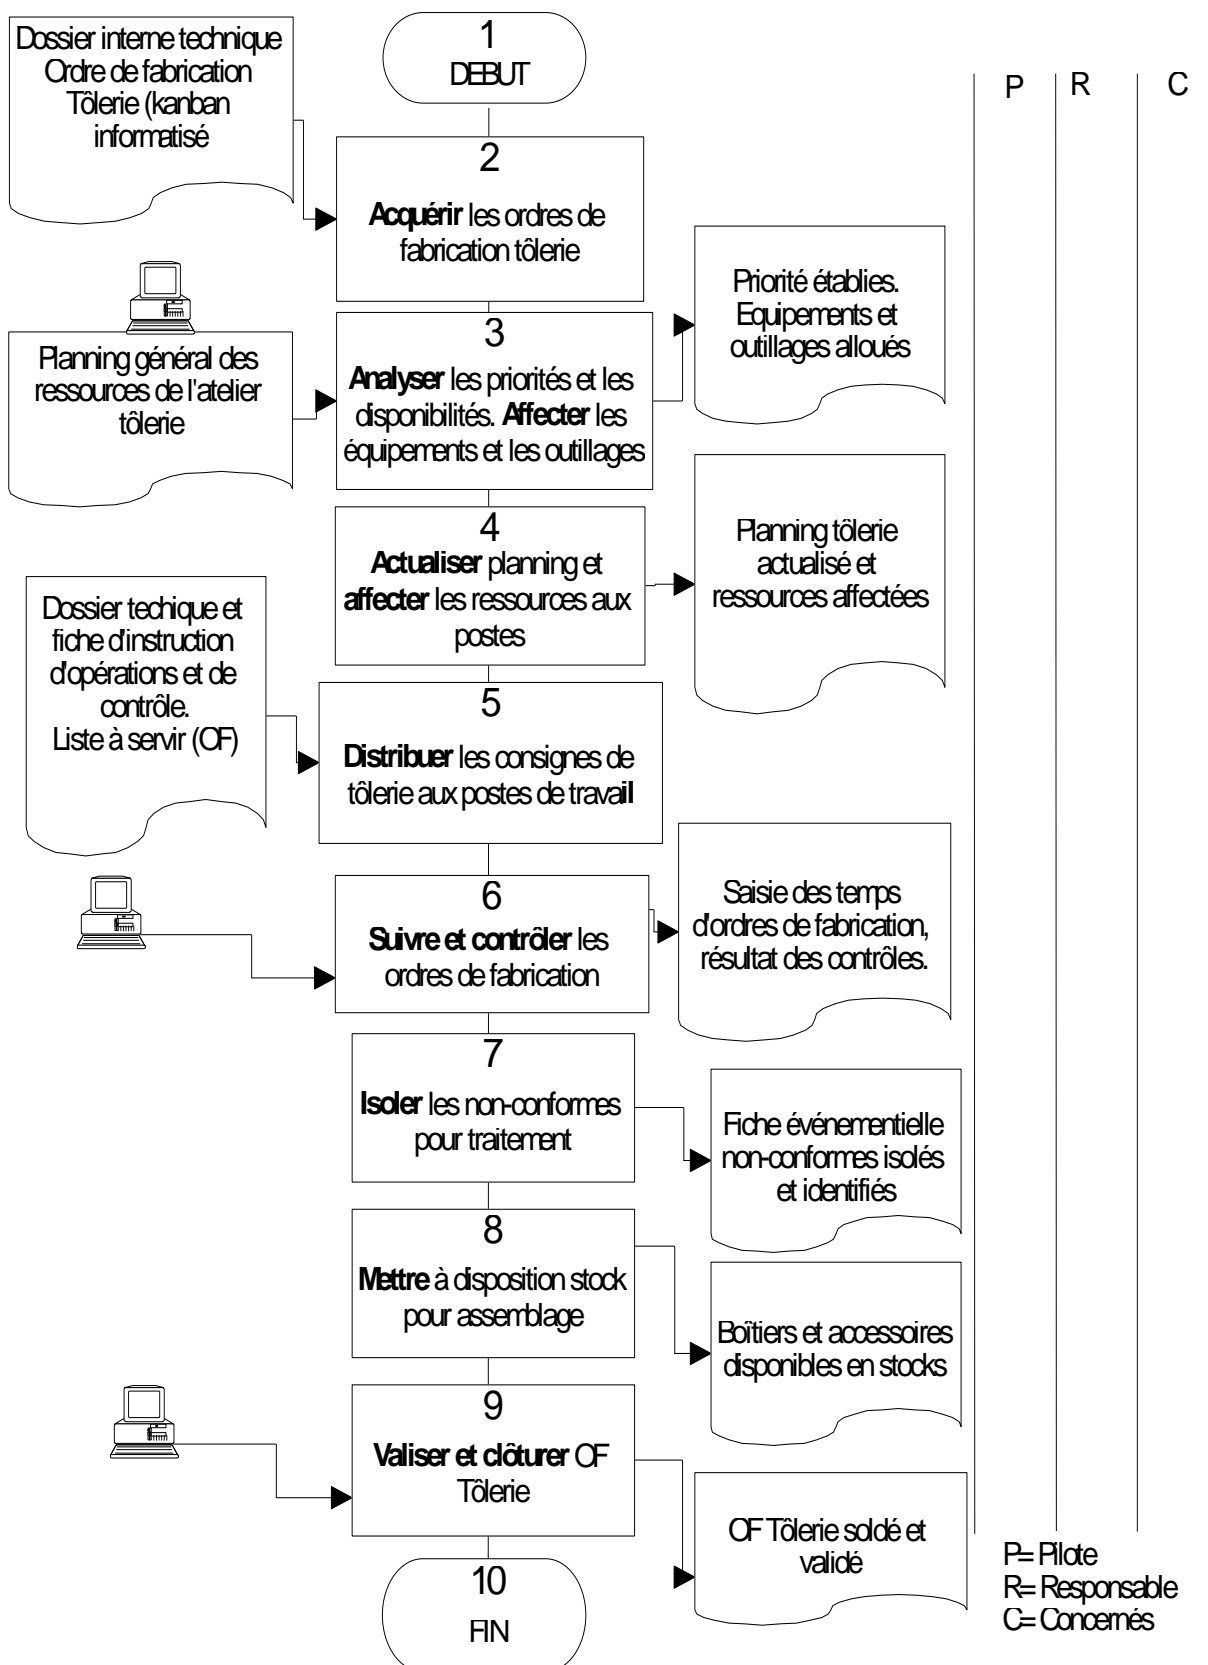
Dossier interne technique Ordre de fabrication Tôlerie (kanban informatisé

1
DEBUT

P | R | C

2
**Acquérir** les ordres de fabrication tôlerie

Planning général des ressources de l'atelier tôlerie

3
**Analyser** les priorités et les disponibilités. **Affecter** les équipements et les outillages

Priorité établies. Equipements et outillages alloués

4
**Actualiser** planning et **affecter** les ressources aux postes

Planning tôlerie actualisé et ressources affectées

Dossier techique et fiche d'instruction d'opérations et de contrôle. Liste à servir (OF)

5
**Distribuer** les consignes de tôlerie aux postes de travail

6
**Suivre et contrôler** les ordres de fabrication

Saisie des temps d'ordres de fabrication, résultat des contrôles.

7
**Isoler** les non-conformes pour traitement

Fiche événementielle non-conformes isolés et identifiés

8
**Mettre** à disposition stock pour assemblage

Boîtiers et accessoires disponibles en stocks

9
**Valiser et clôturer** OF Tôlerie

OF Tôlerie soldé et validé

10
FIN

P= Pilote
R= Responsable
C= Concernés